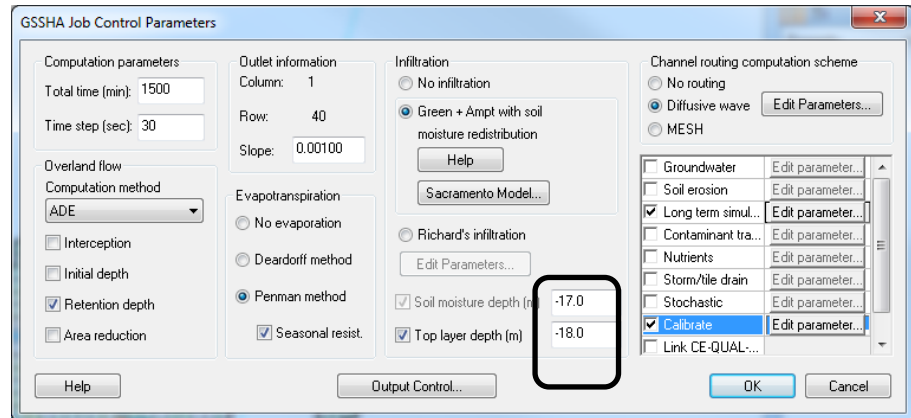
GSSHA Job Control Parameters

Computation parameters
Total time (min): 1500
Time step (sec): 30

Outlet information
Column: 1
Row: 40
Slope: 0.00100

Infiltration
No infiltration
Green + Ampt with soil moisture redistribution
Help
Sacramento Model...

Channel routing computation scheme
No routing
Diffusive wave
Edit Parameters...
MESH

Overland flow
Computation method
ADE
Interception
Initial depth
Retention depth
Area reduction

Evapotranspiration
No evaporation
Deardorff method
Penman method
Seasonal resist.

Richard's infiltration
Edit Parameters...
Soil moisture depth (m) -17.0
Top layer depth (m) -18.0

| | |
|---|---|
| Groundwater | Edit parameter... |
| Soil erosion | Edit parameter... |
| Long term simul... | Edit parameter... |
| Contaminant tra... | Edit parameter... |
| Nutrients | Edit parameter... |
| Storm/tile drain | Edit parameter... |
| Stochastic | Edit parameter... |
| Calibrate | Edit parameter... |
| Link CE-QUAL-... | |

Help
Output Control...
OK
Cancel